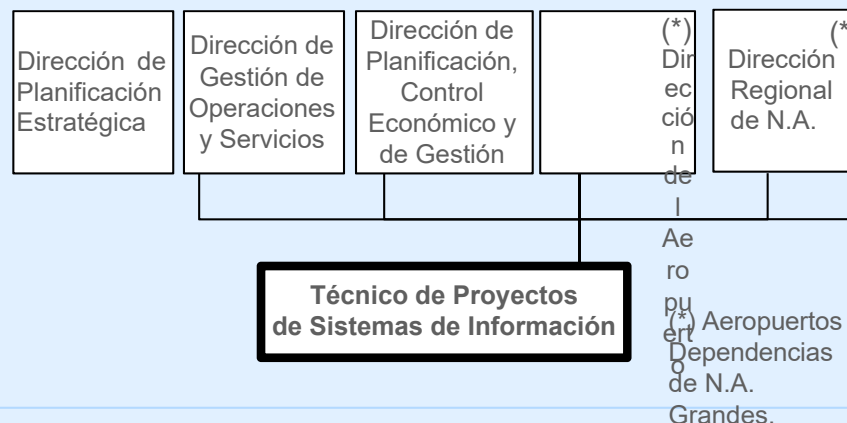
Dirección de Planificación Estratégica

Dirección de Gestión de Operaciones y Servicios

Dirección de Planificación, Control Económico y de Gestión

(*) Dirección del Aeropuerto

(*) Dirección Regional de N.A.

Técnico de Proyectos de Sistemas de Información

(*) Aeropuertos Dependencias de N.A. Grandes.